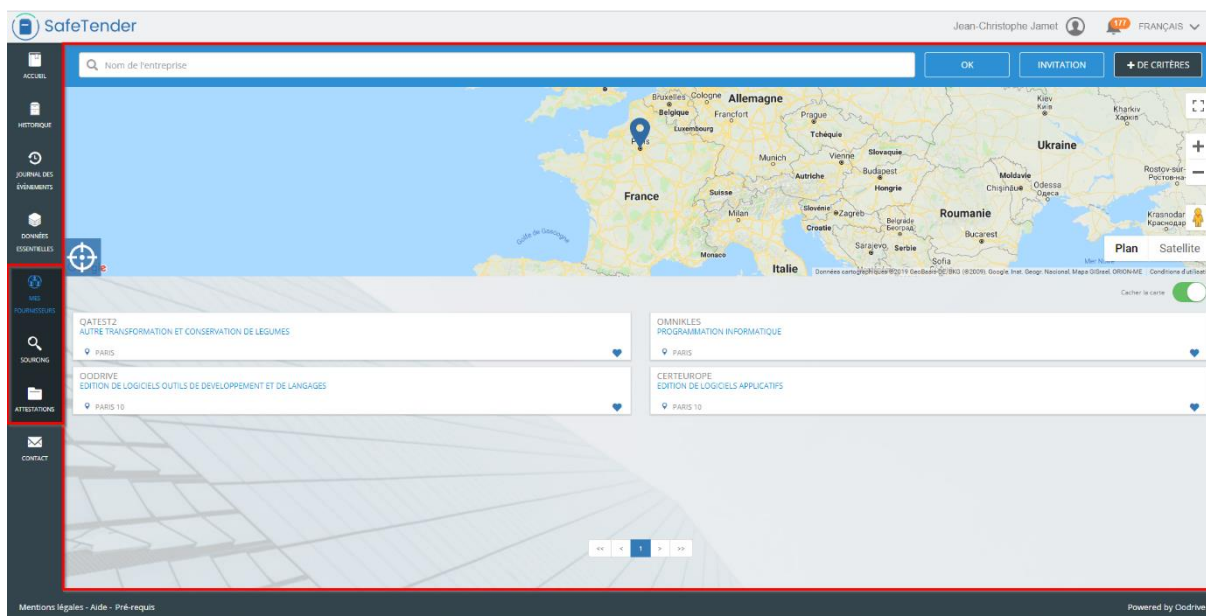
SafeTender

Jean-Christophe Jamet 177 FRANÇAIS

ACCUEIL
HISTORIQUE
JOURNAL DES ÉVÉNEMENTS
DONNÉES ESSENTIELLES
MES FOURNISSEURS
SOURCING
ATTESTATIONS
CONTACT

Nom de l'entreprise
OK
INVITATION
+ DE CRITÈRES

Bruxelles Cologne Allemagne Belgique Francfort Luxembourg Prague Tchéquie Paris Munich Vienne Slovaquie Autriche Budapest Hongrie Moldavie Chișinău Odessa Ukraine Kiev Київ Kharkiv Харків Rostov-sur-Ростов-на- France Suisse Milan Slovénie Zagreb Croatie Belgrade Београд Roumanie Bucarest Krasnodar Краснодар Golfe de Gascogne Monaco Sarajevo Serbie Sofia Italie Mer Noire
Plan Satellite
Données cartographiques ©2019 GeoBasis-DE/BKG (©2009), Google, Inst. Geogr. Nacional, Mapa GISrael, ORION-ME Conditions d'utilisat

Cacher la carte

QATEST2
AUTRE TRANSFORMATION ET CONSERVATION DE LEGUMES
PARIS

OMNIKLES
PROGRAMMATION INFORMATIQUE
PARIS

OODRIVE
EDITION DE LOGICIELS OUTILS DE DEVELOPPEMENT ET DE LANGAGES
PARIS 10

CERTEUROPE
EDITION DE LOGICIELS APPLICATIFS
PARIS 10

<< < 1 > >>

Mentions légales - Aide - Pré-requis
Powered by Oodrive